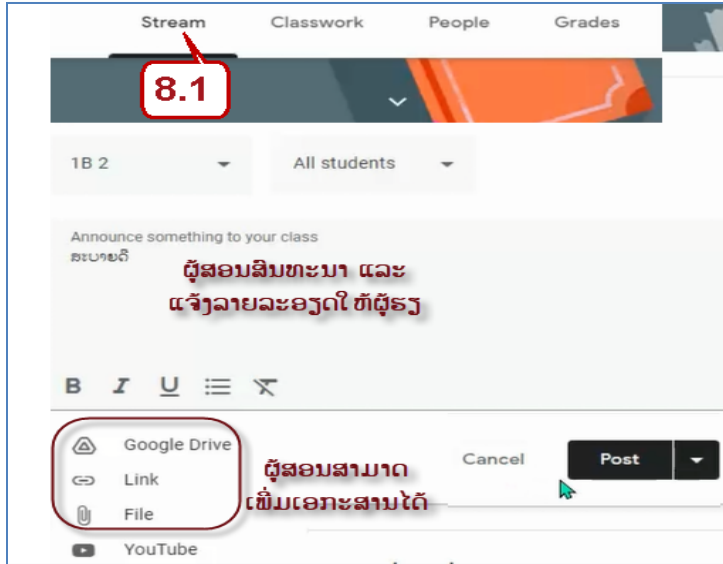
Stream Classwork People Grades

8.1

1B 2

All students

Announce something to your class

ສະບາຍດີ

ຜູ້ສອນສົນທະນາ ແລະ ແຈ້ງລາຍລະອຽດໃຫ້ຜູ້ຮຽນ

B I U

Google Drive

Link

File

YouTube

ຜູ້ສອນສາມາດ ເພີ່ມເອກະສານໄດ້

Cancel

Post